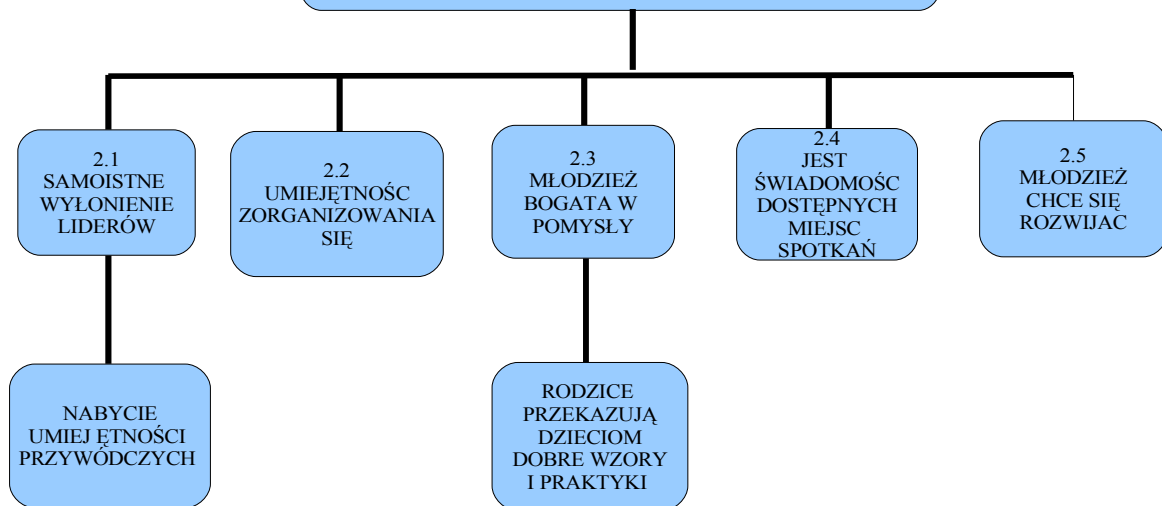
2.1
SAMOISTNE WYŁONIENIE LIDERÓW

2.2
UMIEJĘTNOŚC ZORGANIZOWANIA SIĘ

2.3
MŁODZIEŻ BOGATA W POMYSŁY

2.4
JEST ŚWIADOMOŚC DOSTĘPNYCH MIEJSC SPOTKAŃ

2.5
MŁODZIEŻ CHCE SIĘ ROZWIJAC

NABYCIE UMIEJ ĘTNOŚCI PRZYWÓDCZYCH

RODZICE PRZEKAZUJĄ DZIECIOM DOBRE WZORY I PRAKTYKI